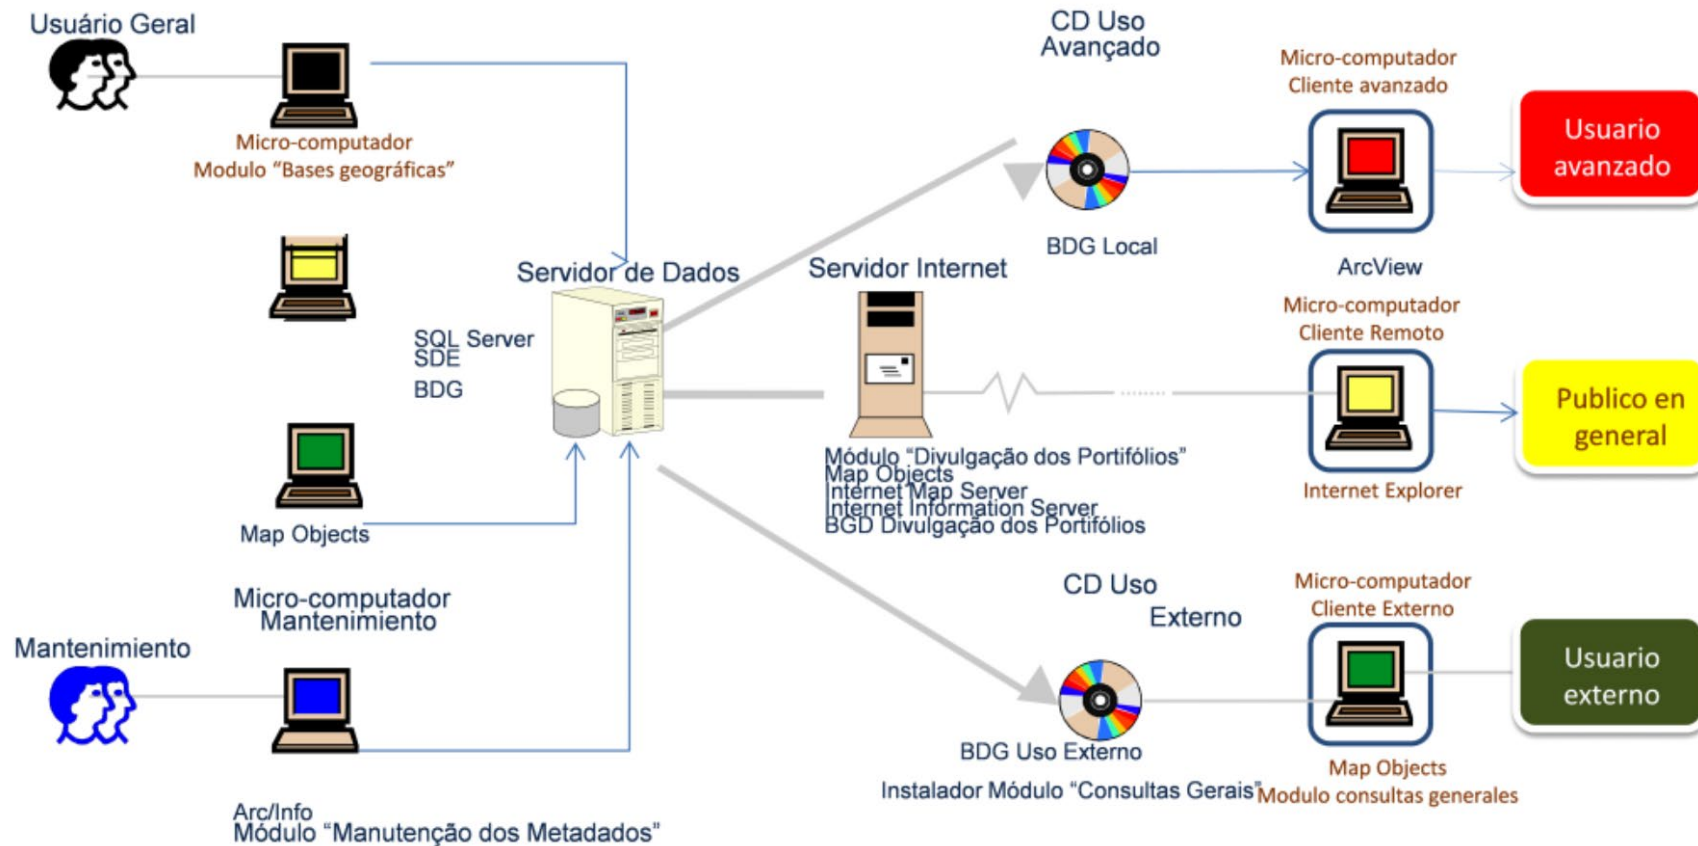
Usuário Geral

Micro-computador
Modulo “Bases geográficas”

CD Uso
Avançado

Micro-computador
Cliente avanzado

Usuario avanzado

BDG Local

ArcView

Servidor de Dados

Servidor Internet

SQL Server
SDE
BDG

Micro-computador
Cliente Remoto

Publico en general

Internet Explorer

Map Objects

Módulo “Divulgação dos Portifólios”
Map Objects
Internet Map Server
Internet Information Server
BGD Divulgação dos Portifólios

CD Uso
Externo

Micro-computador
Cliente Externo

Usuario externo

Micro-computador
Mantenimiento

Mantenimiento

BDG Uso Externo

Instalador Módulo “Consultas Gerais”

Map Objects
Modulo consultas generales

Arc/Info
Módulo “Manutenção dos Metadados”